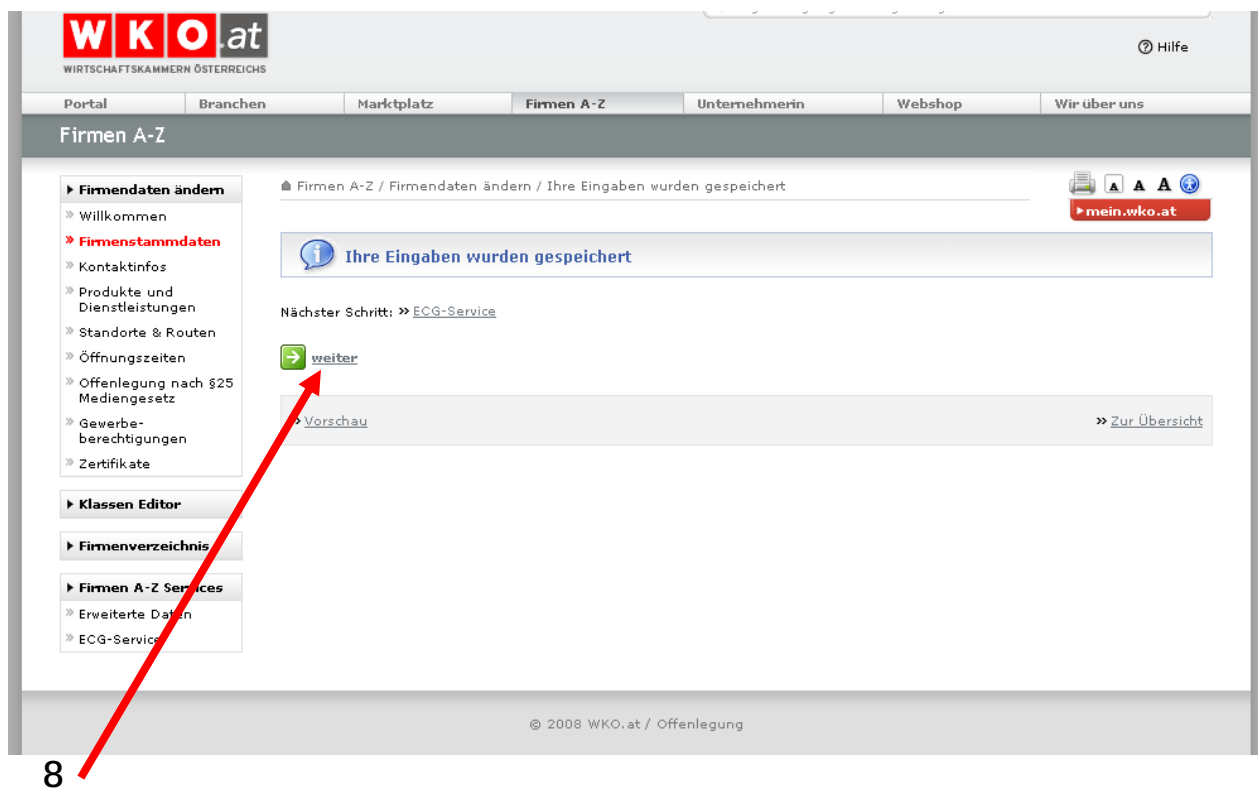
WKO.at
WIRTSCHAFTSKAMMERN ÖSTERREICHS

Hilfe

Portal | Branchen | Marktplatz | Firmen A-Z | Unternehmerin | Webshop | Wir über uns

Firmen A-Z

Firmendaten ändern
Willkommen
Firmenstammdaten
Kontaktinfos
Produkte und Dienstleistungen
Standorte & Routen
Öffnungszeiten
Offenlegung nach §25 Mediengesetz
Gewerbeberechtigungen
Zertifikate

Klassen Editor

Firmenverzeichnis

Firmen A-Z Services
Erweiterte Daten
ECG-Service

Firmen A-Z / Firmendaten ändern / Ihre Eingaben wurden gespeichert

A A A

mein.wko.at

Ihre Eingaben wurden gespeichert

Nächster Schritt: » ECG-Service

weiter

» Vorschau

» Zur Übersicht

© 2008 WKO.at / Offenlegung

8